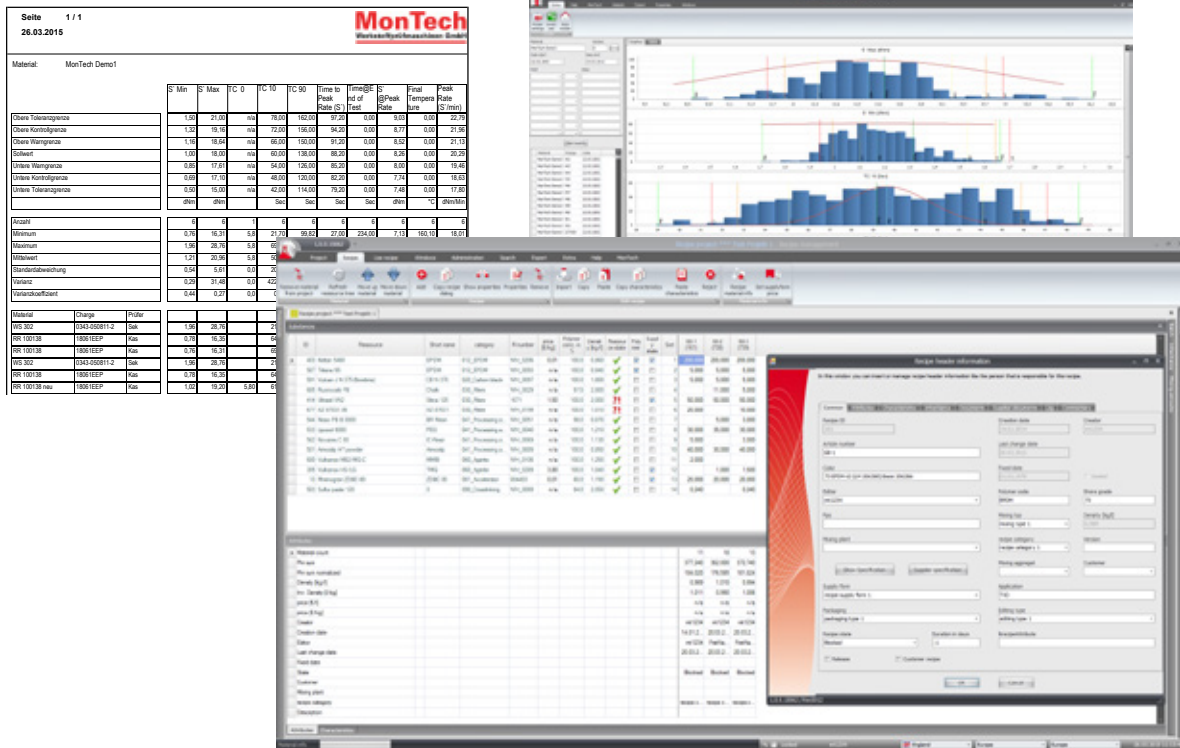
Seite 1 / 1
26.03.2015

MonTech
Werkstoffprüfmaschinen GmbH

Material: MonTech Demo1

| | S' Min | S' Max | TC 0 | TC 10 | TC 90 | Time to Peak Rate (S') | Time@End of Test | S' @Peak Rate | Final Temperature | Peak Rate (S'/min) |
|---|---|---|---|---|---|---|---|---|---|---|
| Obere Toleranzgrenze | 1,50 | 21,00 | n/a | 78,00 | 162,00 | 97,20 | 0,00 | 9,03 | 0,00 | 22,79 |
| Obere Kontrollgrenze | 1,32 | 19,16 | n/a | 72,00 | 156,00 | 94,20 | 0,00 | 8,77 | 0,00 | 21,96 |
| Obere Warngrenze | 1,16 | 18,64 | n/a | 66,00 | 150,00 | 91,20 | 0,00 | 8,52 | 0,00 | 21,13 |
| Sollwert | 1,00 | 18,00 | n/a | 60,00 | 138,00 | 88,20 | 0,00 | 8,26 | 0,00 | 20,29 |
| Untere Warngrenze | 0,85 | 17,61 | n/a | 54,00 | 126,00 | 85,20 | 0,00 | 8,00 | 0,00 | 19,46 |
| Untere Kontrollgrenze | 0,69 | 17,10 | n/a | 48,00 | 120,00 | 82,20 | 0,00 | 7,74 | 0,00 | 18,63 |
| Untere Toleranzgrenze | 0,50 | 15,00 | n/a | 42,00 | 114,00 | 79,20 | 0,00 | 7,48 | 0,00 | 17,80 |
| | dNm | dNm | | Sec | Sec | Sec | Sec | dNm | °C | dNm/Min |

| | | | | | | | | | | |
|---|---|---|---|---|---|---|---|---|---|---|
| Anzahl | 6 | 6 | 1 | 6 | 6 | 6 | 6 | 6 | 6 | 6 |
| Minimum | 0,76 | 16,31 | 5,8 | 21,70 | 99,82 | 27,00 | 234,00 | 7,13 | 160,10 | 18,01 |
| Maximum | 1,96 | 28,76 | 5,8 | 65 | | | | | | |
| Mittelwert | 1,21 | 20,96 | 5,8 | 50 | | | | | | |
| Standardabweichung | 0,54 | 5,61 | 0,00 | 20 | | | | | | |
| Varianz | 0,29 | 31,48 | 0,00 | 422 | | | | | | |
| Variationskoeffizient | 0,44 | 0,27 | 0,0 | 0 | | | | | | |

| Material | Charge | Prüfer | | | | |
|---|---|---|---|---|---|---|
| WS 302 | 0343-050811-2 | Sek | 1,96 | 28,76 | | 21 |
| RR 100138 | 18061EEP | Kas | 0,78 | 16,35 | | 64 |
| RR 100138 | 18061EEP | Kas | 0,76 | 16,31 | | 65 |
| WS 302 | 0343-050811-2 | Sek | 1,96 | 28,76 | | 21 |
| RR 100138 | 18061EEP | Kas | 0,78 | 16,35 | | 64 |
| RR 100138 neu | 18061EEP | Kas | 1,02 | 19,20 | 5,80 | 61 |

Project Recipe Lab recipe Windows Administration Search Export Extras Help MonTech

Recipe header information

In this window you can insert or manage recipe header information like the person that is responsible for the recipe.

Common

Recipe ID
Creation date
Creator
Article number
Last change date
Color
Fixed date
Editor
Polymer code
Shore grade
Mixing type
Density [kg/l]
Mixing plant
recipe category
Version
Mixing aggregat
Customer
Supply form
Application
Packaging
Editing type
Recipe state
Duration in days
Release
Customer recipe
OK
Cancel

Attributes
Material count
Price sum
Density [kg/l]
Creator
Creation date
Editor
Last change date
Fixed date
State
Customer
Mixing plant
recipe category
Description